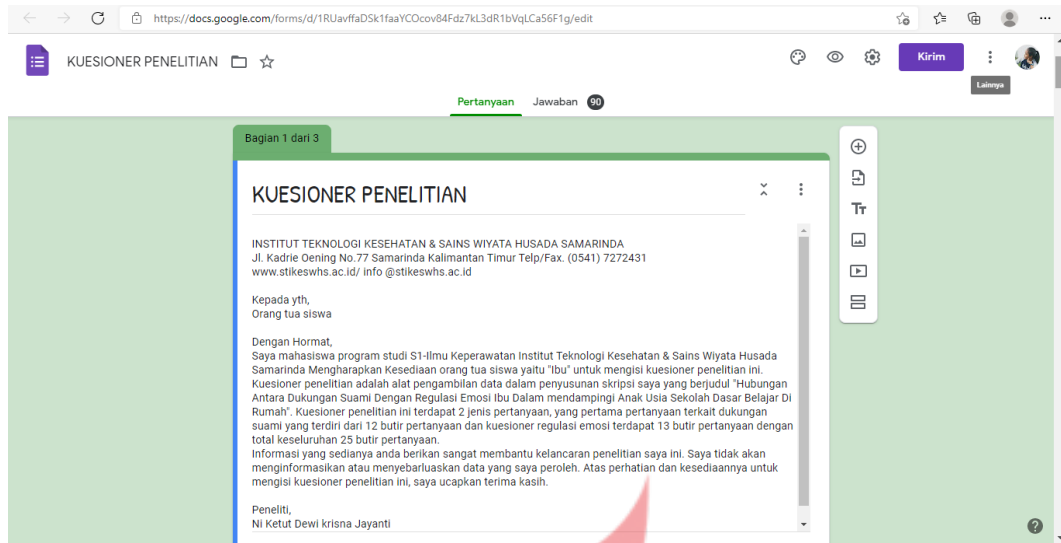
https://docs.google.com/forms/d/1RUavffaDSk1faaYCOcov84Fdz7kL3dR1bVqLCa56F1g/edit

KUESIONER PENELITIAN

Kirim

Lainnya

Pertanyaan Jawaban 90

Bagian 1 dari 3

KUESIONER PENELITIAN

INSTITUT TEKNOLOGI KESEHATAN & SAINS WIYATA HUSADA SAMARINDA
Jl. Kadrie Oening No.77 Samarinda Kalimantan Timur Telp/Fax. (0541) 7272431
www.stikeswhs.ac.id/ info @stikeswhs.ac.id

Kepada yth,
Orang tua siswa

Dengan Hormat,
Saya mahasiswa program studi S1-Ilmu Keperawatan Institut Teknologi Kesehatan & Sains Wiyata Husada Samarinda Mengharapkan Kesediaan orang tua siswa yaitu "Ibu" untuk mengisi kuesioner penelitian ini. Kuesioner penelitian adalah alat pengambilan data dalam penyusunan skripsi saya yang berjudul "Hubungan Antara Dukungan Suami Dengan Regulasi Emosi Ibu Dalam mendampingi Anak Usia Sekolah Dasar Belajar Di Rumah". Kuesioner penelitian ini terdapat 2 jenis pertanyaan, yang pertama pertanyaan terkait dukungan suami yang terdiri dari 12 butir pertanyaan dan kuesioner regulasi emosi terdapat 13 butir pertanyaan dengan total keseluruhan 25 butir pertanyaan.
Informasi yang sedianya anda berikan sangat membantu kelancaran penelitian saya ini. Saya tidak akan menginformasikan atau menyebarluaskan data yang saya peroleh. Atas perhatian dan kesediaannya untuk mengisi kuesioner penelitian ini, saya ucapkan terima kasih.

Peneliti,
Ni Ketut Dewi krisna Jayanti